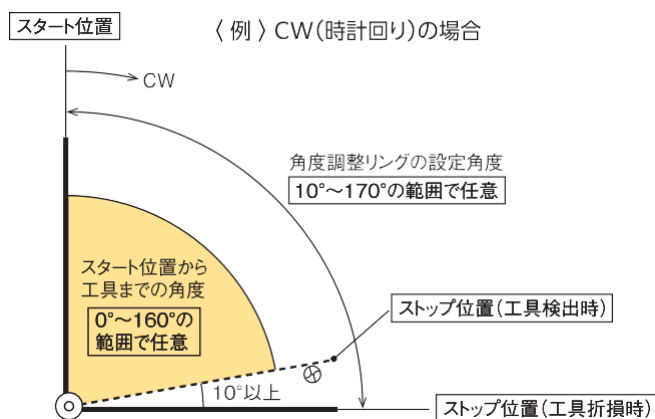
スタート位置

〈 例 〉CW(時計回り)の場合

CW

角度調整リングの設定角度

10°〜170°の範囲で任意

スタート位置から
工具までの角度

0°〜160°の
範囲で任意

ストップ位置(工具検出時)

10°以上

ストップ位置(工具折損時)